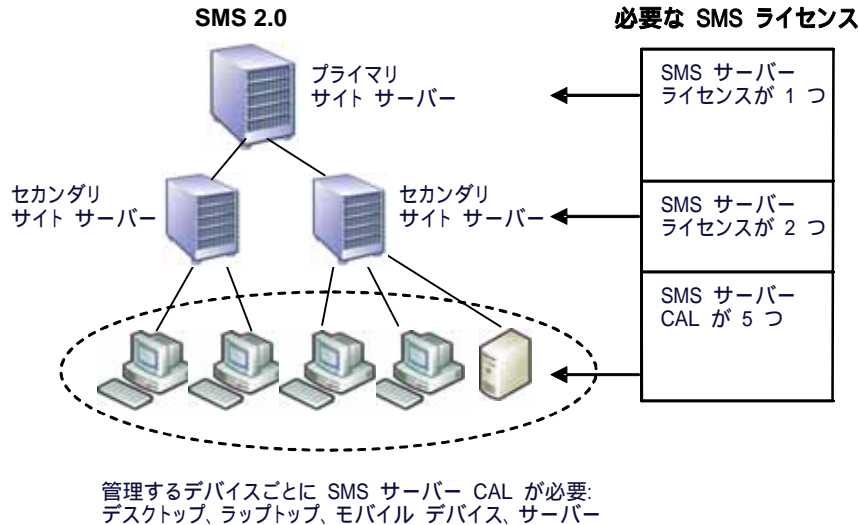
SMS 2.0

必要な SMS ライセンス

プライマリ サイト サーバー

セカンダリ サイト サーバー

セカンダリ サイト サーバー

SMS サーバー ライセンスが 1 つ

SMS サーバー ライセンスが 2 つ

SMS サーバー CAL が 5 つ

管理するデバイスごとに SMS サーバー CAL が必要: デスクトップ、ラップトップ、モバイル デバイス、サーバー